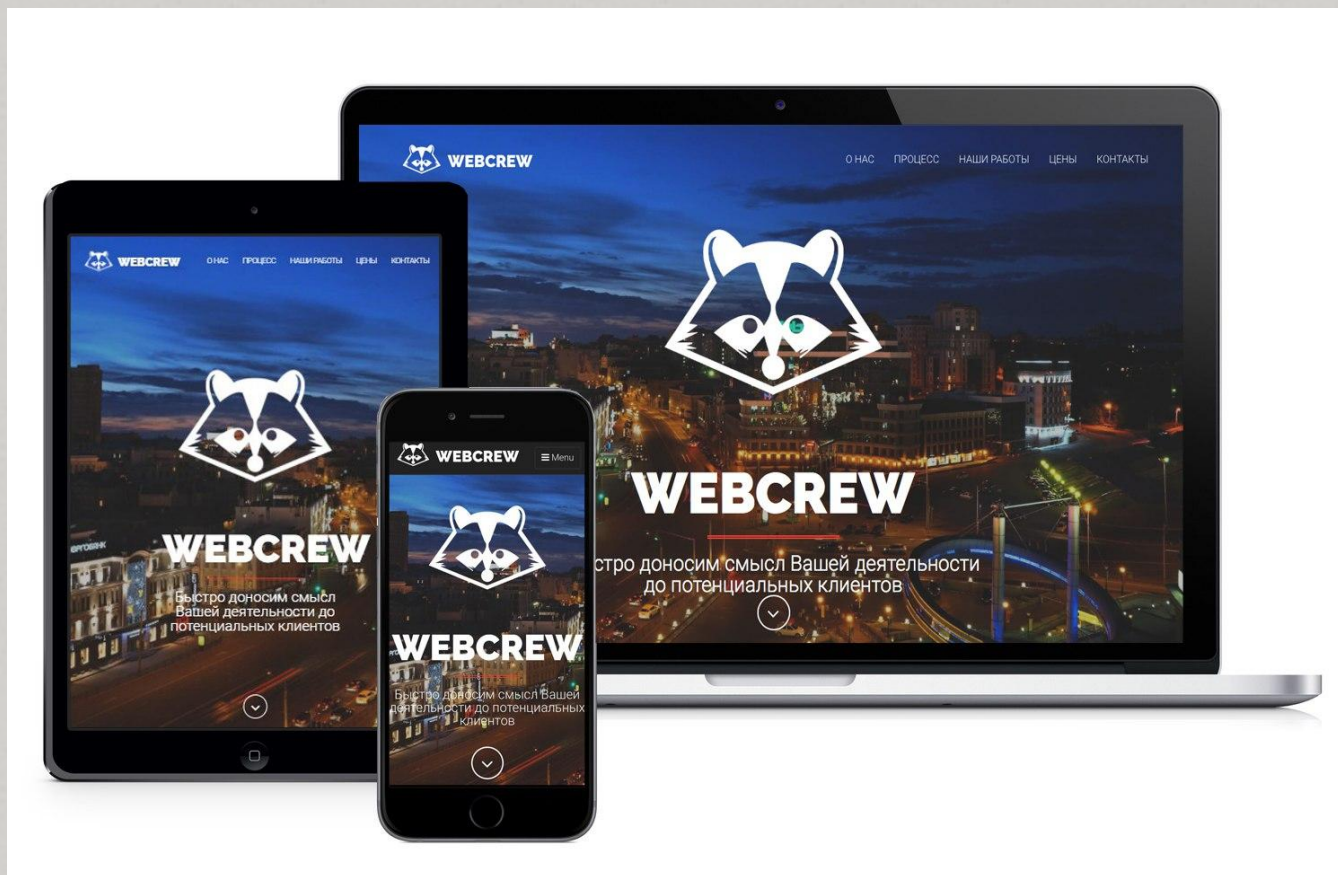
WEBCREW

О НАС ПРОЦЕСС НАШИ РАБОТЫ ЦЕНЫ КОНТАКТЫ

WEBCREW

стро доносим смысл Вашей деятельности до потенциальных клиентов

WEBCREW

О НАС ПРОЦЕСС НАШИ РАБОТЫ ЦЕНЫ КОНТАКТЫ

WEBCREW

Быстро доносим смысл Вашей деятельности до потенциальных клиентов

WEBCREW

≡ Menu

WEBCREW

Быстро доносим смысл Вашей деятельности до потенциальных клиентов